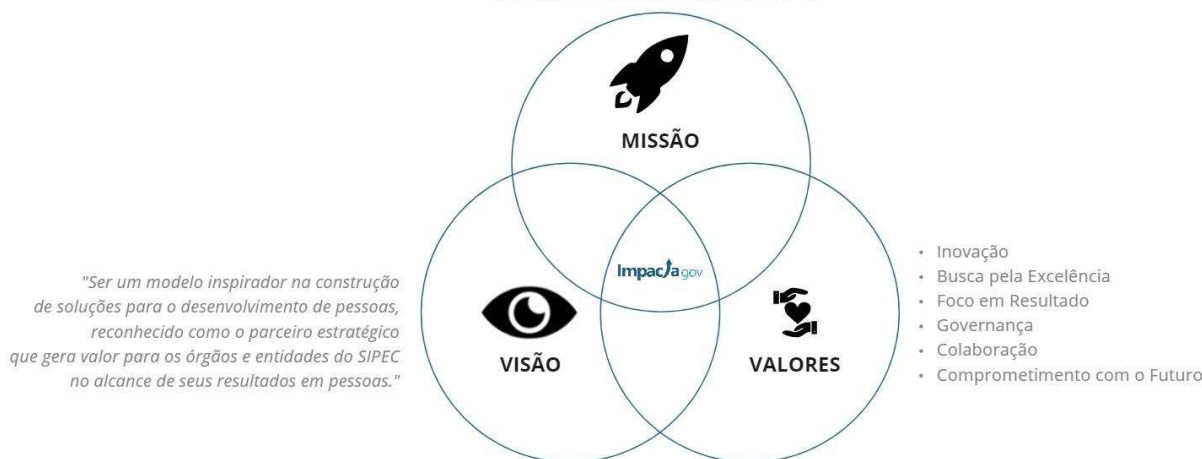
MISSÃO

"Ser um modelo inspirador na construção de soluções para o desenvolvimento de pessoas, reconhecido como o parceiro estratégico que gera valor para os órgãos e entidades do SIPEC no alcance de seus resultados em pessoas."

Impacta gov

VISÃO

VALORES

- Inovação
- Busca pela Excelência
- Foco em Resultado
- Governança
- Colaboração
- Comprometimento com o Futuro